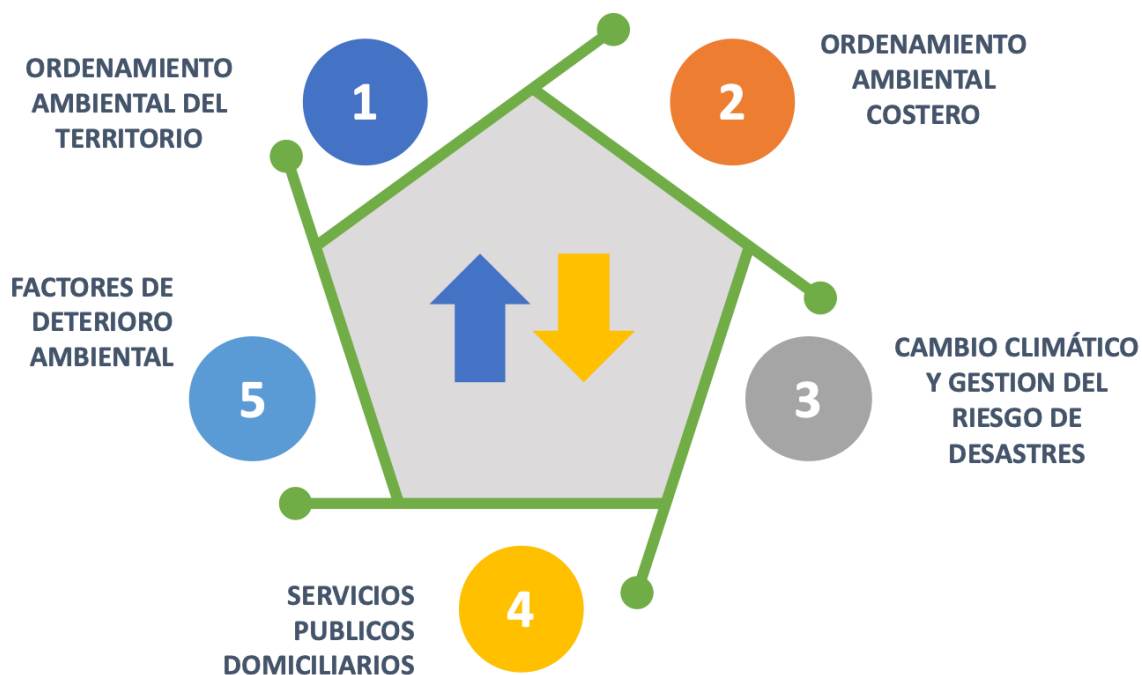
ORDENAMIENTO AMBIENTAL DEL TERRITORIO

1

2

ORDENAMIENTO AMBIENTAL COSTERO

FACTORES DE DETERIORO AMBIENTAL

5

3

CAMBIO CLIMÁTICO Y GESTION DEL RIESGO DE DESASTRES

SERVICIOS PUBLICOS DOMICILIARIOS

4